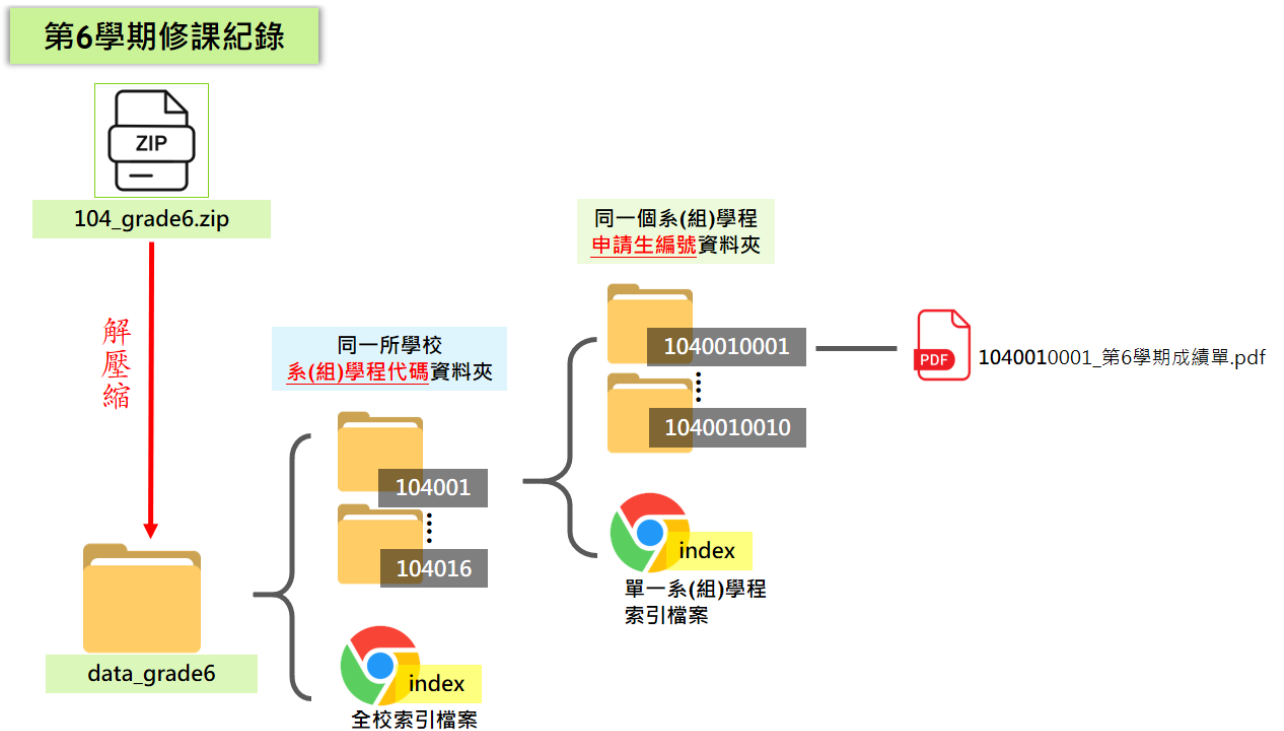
第6學期修課紀錄

ZIP

104_grade6.zip

解壓縮

data_grade6

同一所學校
系(組)學程代碼資料夾

104001

104016

index
全校索引檔案

同一個系(組)學程
申請生編號資料夾

1040010001

1040010010

index
單一系(組)學程
索引檔案

PDF
1040010001_第6學期成績單.pdf